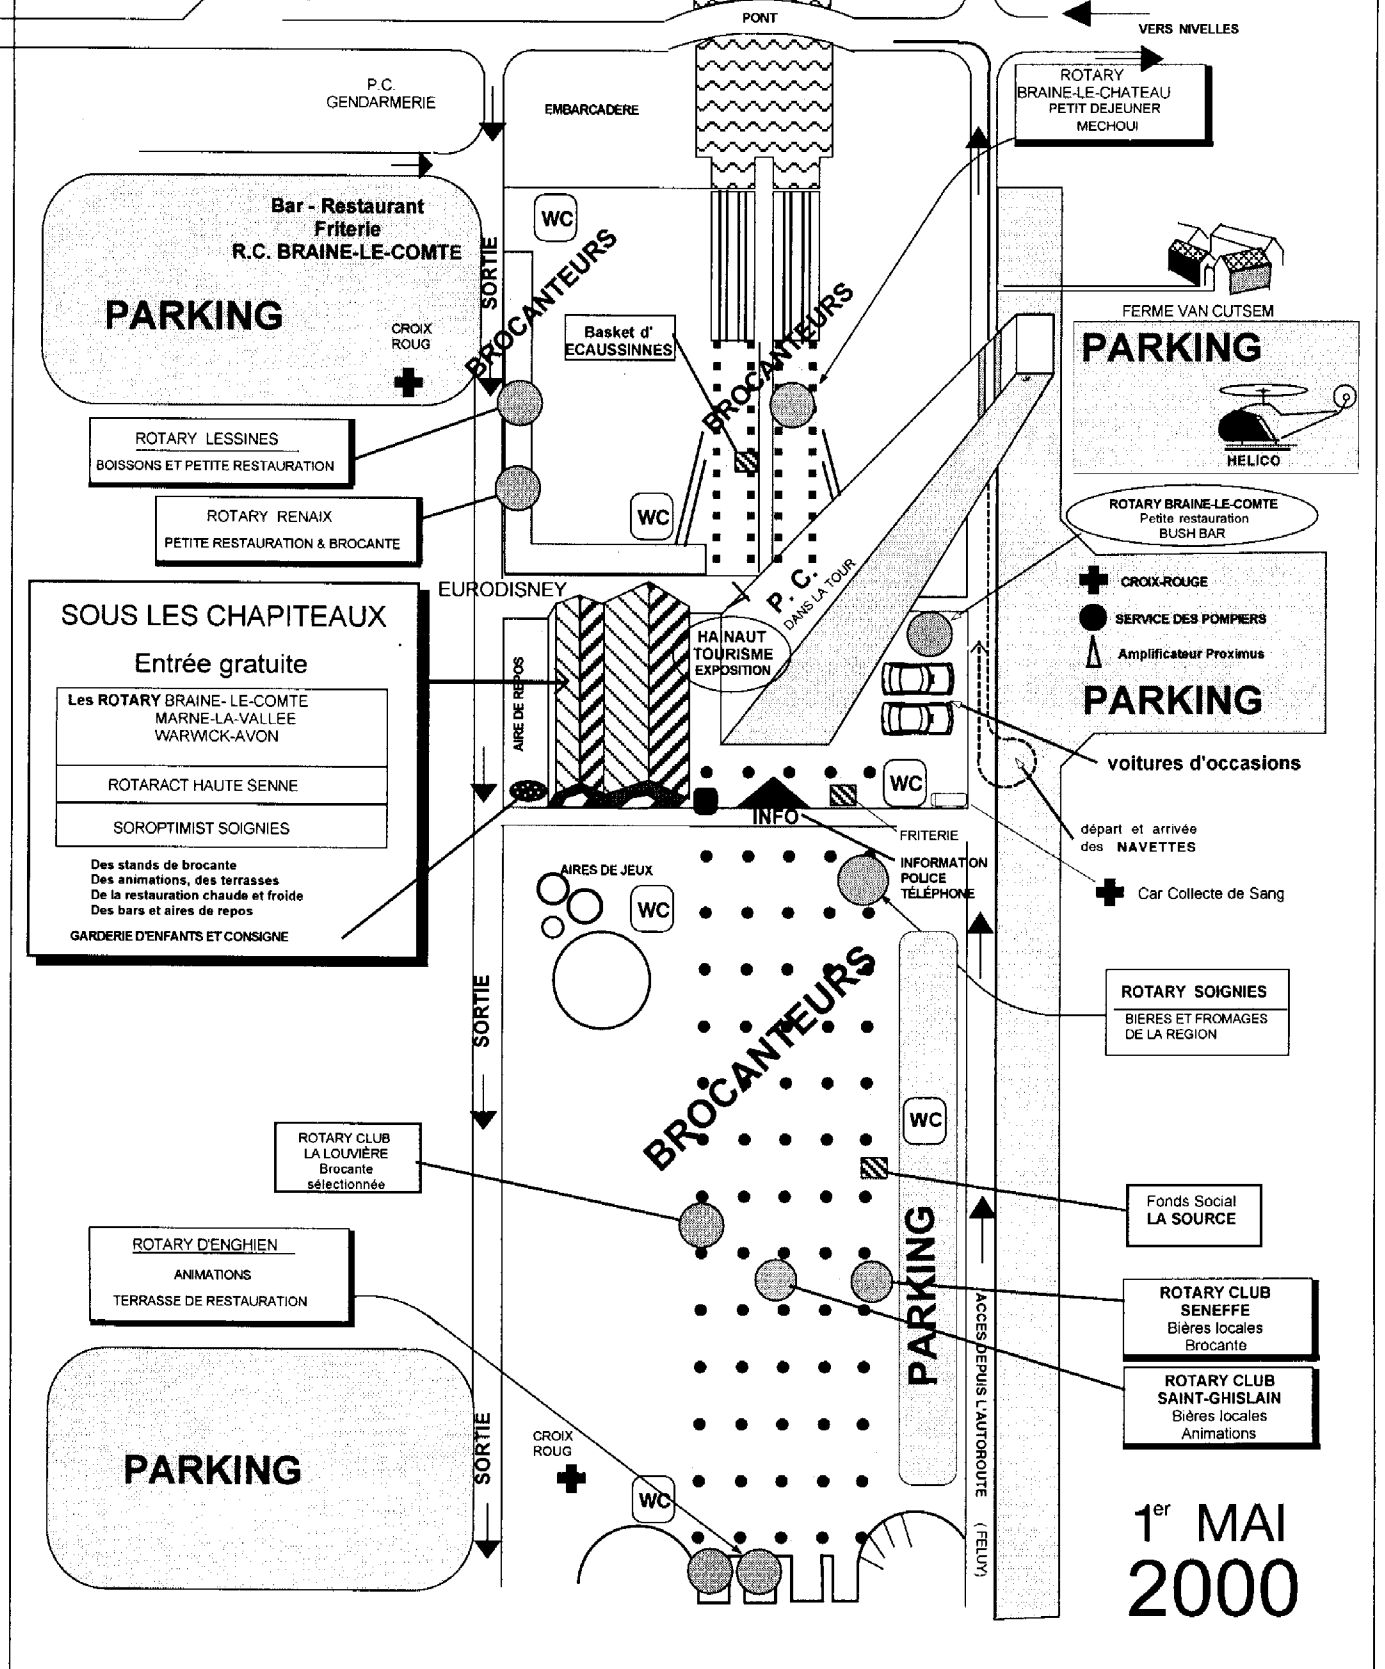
PONT

VERS NIVELLES

P.C. GENDARMERIE

EMBARCADERE

ROTARY BRAINE-LE-CHATEAU PETIT DEJEUNER MECHOUI

Bar - Restaurant Friterie R.C. BRAINE-LE-COMTE

WC

BROCANTEURS

SORTIE

PARKING

CROIX ROUG

Basket d' ECAUSSINNES

BROCANTEURS

FERME VAN CUTSEM

PARKING

HELICO

ROTARY LESSINES
BOISSONS ET PETITE RESTAURATION

ROTARY RENAIX
PETITE RESTAURATION & BROCANTE

WC

ROTARY BRAINE-LE-COMTE Petite restauration BUSH BAR

SOUS LES CHAPITEAUX

Entrée gratuite

| Les ROTARY BRAINE- LE-COMTE MARNE-LA-VALLEE WARWICK-AVON |
|---|
| ROTARACT HAUTE SENNE |
| SOROPTIMIST SOIGNIES |

Des stands de brocante
Des animations, des terrasses
De la restauration chaude et froide
Des bars et aires de repos

GARDERIE D'ENFANTS ET CONSIGNE

EURODISNEY

AIRE DE REPOS

HAINAUT TOURISME EXPOSITION

P. C. DANS LA TOUR

CROIX-ROUGE

SERVICE DES POMPIERS

Amplificateur Proximus

PARKING

voitures d'occasions

WC

INFO

FRITERIE

INFORMATION POLICE TÉLÉPHONE

départ et arrivée des NAVETTES

Car Collecte de Sang

AIRES DE JEUX

WC

SORTIE

BROCANTEURS

ROTARY SOIGNIES
BIERES ET FROMAGES DE LA REGION

WC

ROTARY CLUB LA LOUVIÈRE Brocante sélectionnée

Fonds Social LA SOURCE

ROTARY D'ENGHIEN
ANIMATIONS
TERRASSE DE RESTAURATION

PARKING

ACCES DEPUIS L'AUTOROUTE (FELUY)

ROTARY CLUB SENEFFE Bières locales Brocante

ROTARY CLUB SAINT-GHISLAIN Bières locales Animations

PARKING

SORTIE

CROIX ROUG

WC

1$^{er}$ MAI 2000